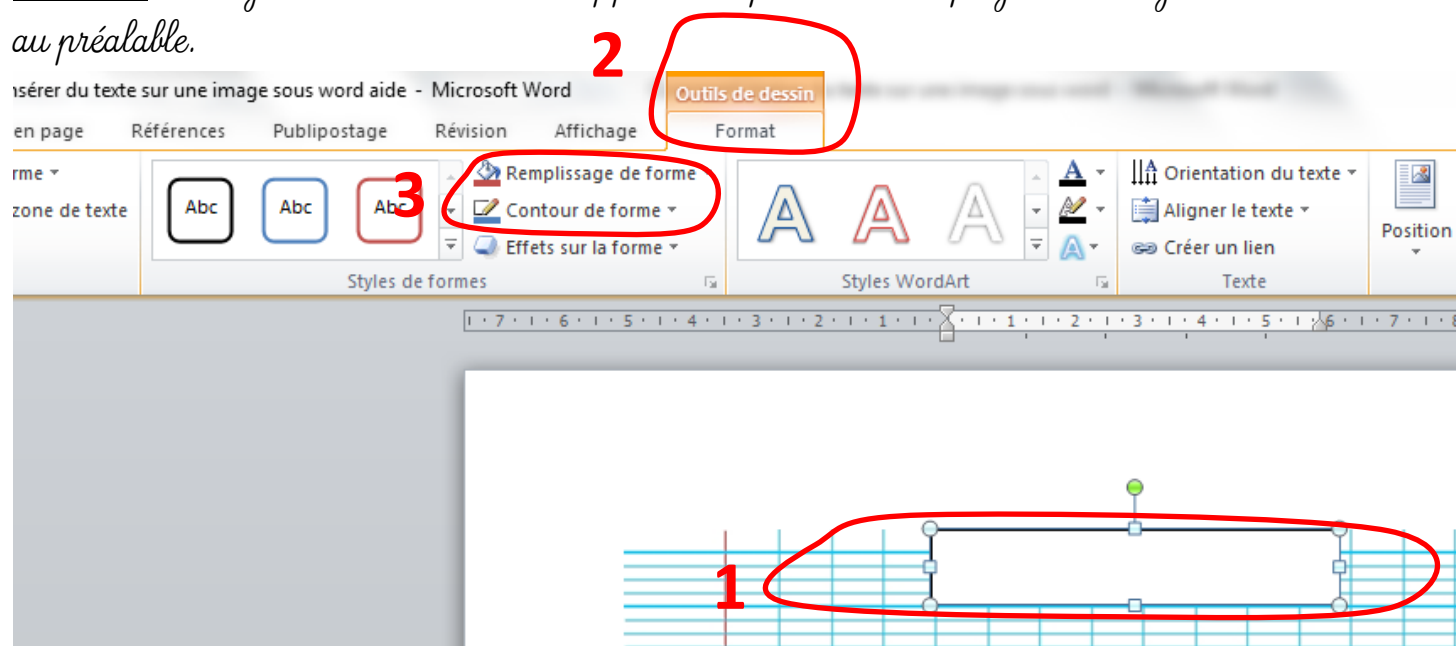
au préalable.

2

nsérer du texte sur une image sous word aide - Microsoft Word

Outils de dessin

en page Références Publipostage Révision Affichage Format

rme ▾
zone de texte

Abc Abc Abc

3

Remplissage de forme
Contour de forme ▾
Effets sur la forme ▾

Styles de formes

A A A

Styles WordArt

Orientation du texte ▾
Aligner le texte ▾
Créer un lien

Texte

Position

· 7 · ı · 6 · ı · 5 · ı · 4 · ı · 3 · ı · 2 · ı · 1 · ı · ı · 1 · ı · 2 · ı · 3 · ı · 4 · ı · 5 · ı · 6 · ı · 7 · ı · 8

1